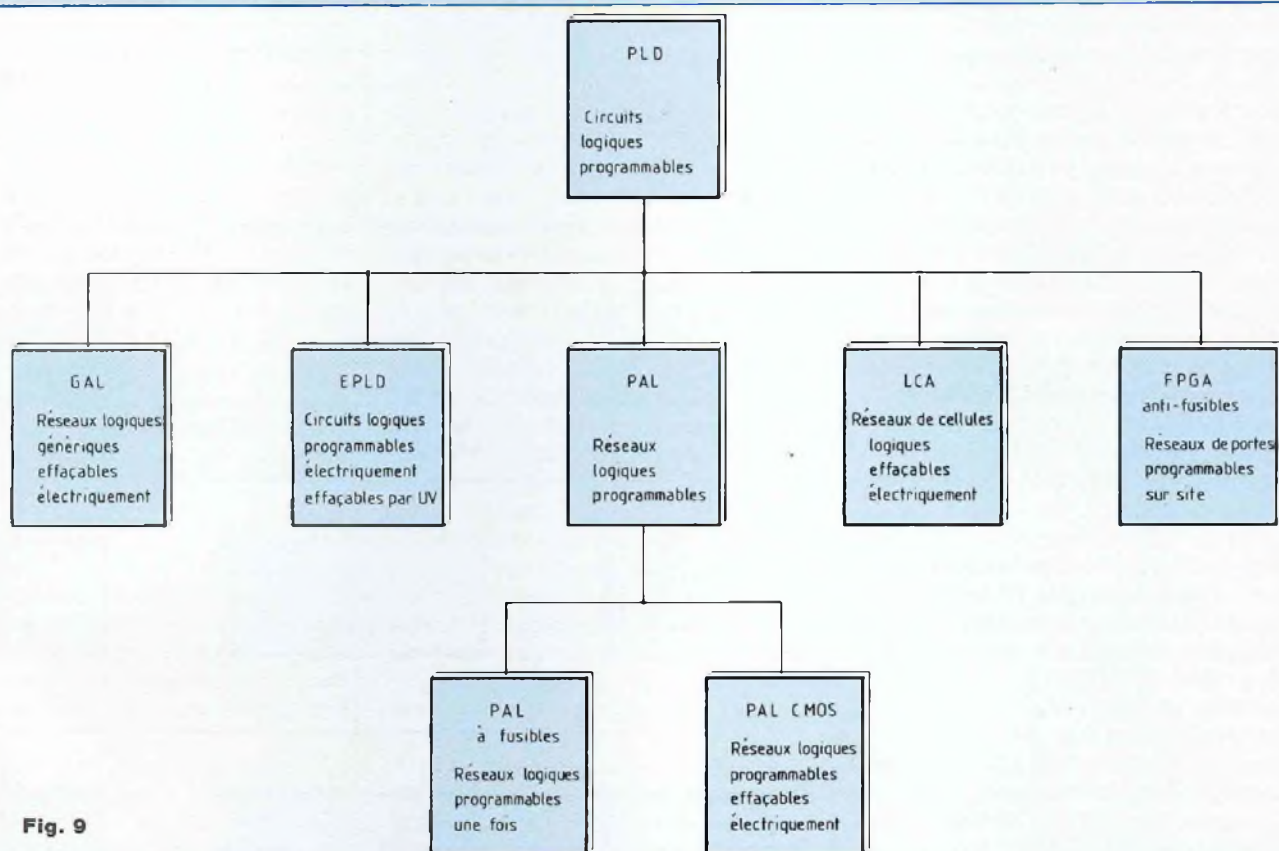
PLD

Circuits logiques programmables

GAL

Réseaux logiques génériques effaçables électriquement

EPLD

Circuits logiques programmables électriquement effaçables par UV

PAL

Réseaux logiques programmables

LCA

Réseaux de cellules logiques effaçables électriquement

FPGA anti-fusibles

Réseaux de portes programmables sur site

PAL à fusibles

Réseaux logiques programmables une fois

PAL CMOS

Réseaux logiques programmables effaçables électriquement

Fig. 9